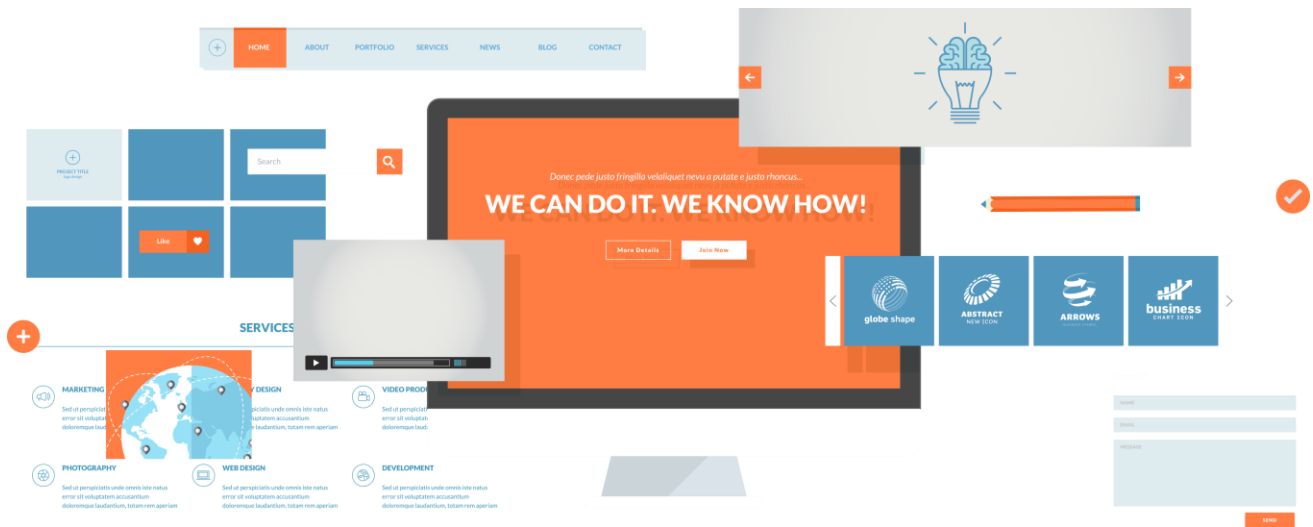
HOME ABOUT PORTFOLIO SERVICES NEWS BLOG CONTACT

PROJECT TITLE
Logo design

Search

Like

Donec pede justo fringilla velaliquet nevu a putate e justo rhoncus...

WE CAN DO IT. WE KNOW HOW!

More Details Join Now

globe shape

ABSTRACT
NEW ICON

ARROWS

business
CHART ICON

SERVICES

MARKETING
Sed ut perspiciatis unde omnis iste natus error sit voluptatem accusantium doloremque laudantium, totam rem aperiam

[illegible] DESIGN
Sed ut perspiciatis unde omnis iste natus error sit voluptatem accusantium doloremque laudantium, totam rem aperiam

VIDEO PROD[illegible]
Sed ut perspiciatis unde omnis iste natus error sit voluptatem accusantium doloremque laudantium, totam rem aperiam

PHOTOGRAPHY
Sed ut perspiciatis unde omnis iste natus error sit voluptatem accusantium doloremque laudantium, totam rem aperiam

WEB DESIGN
Sed ut perspiciatis unde omnis iste natus error sit voluptatem accusantium doloremque laudantium, totam rem aperiam

DEVELOPMENT
Sed ut perspiciatis unde omnis iste natus error sit voluptatem accusantium doloremque laudantium, totam rem aperiam

NAME
EMAIL
MESSAGE
SEND